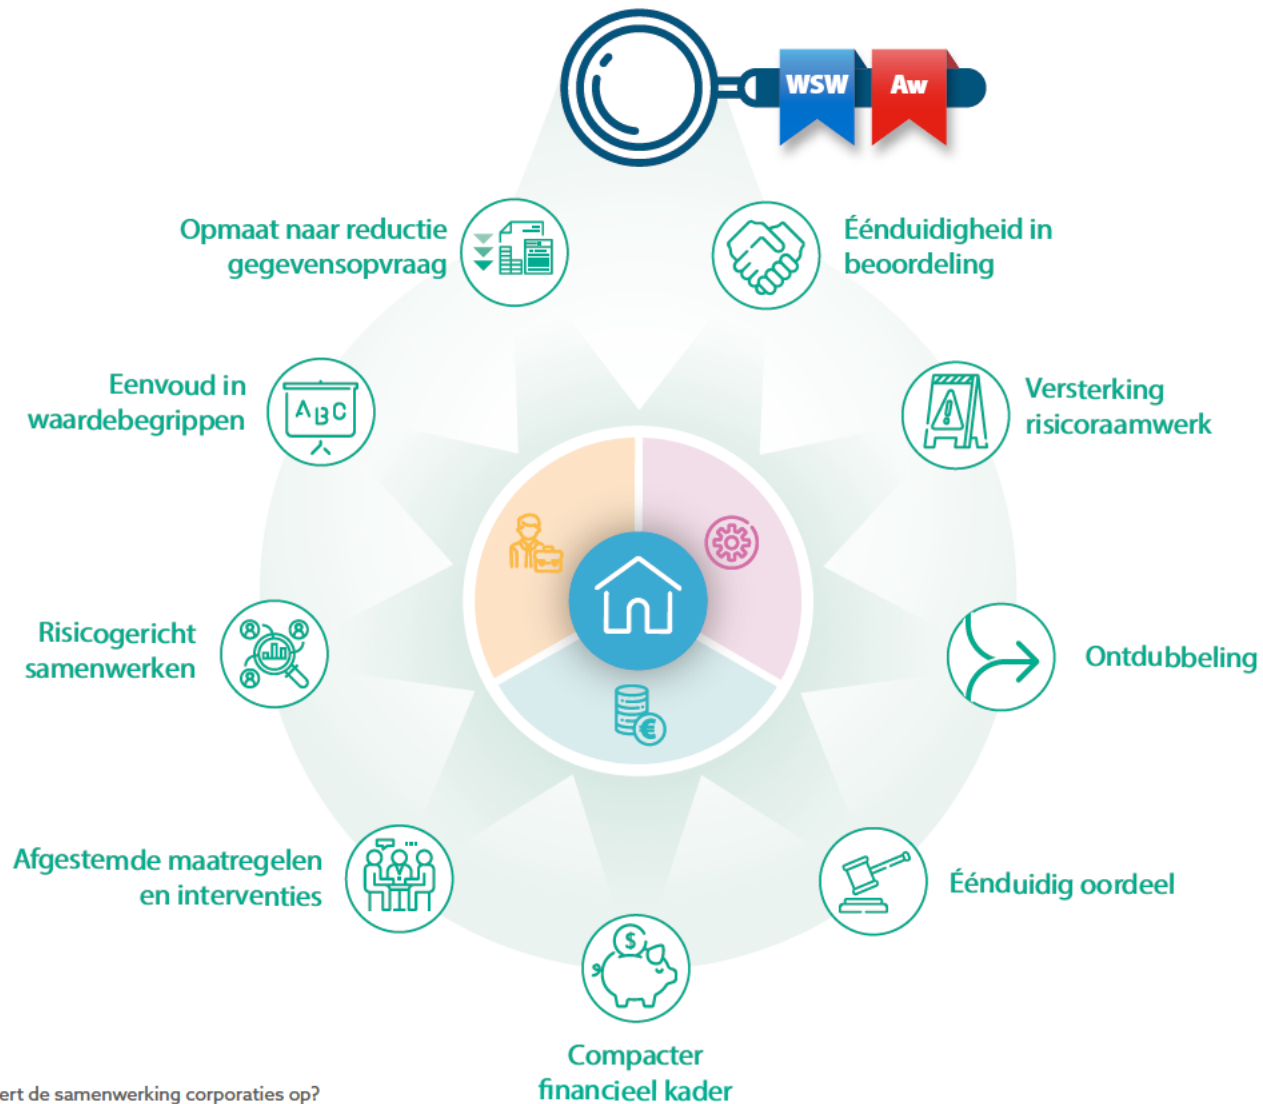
WSW

Aw

Opmaat naar reductie gegevensopvraag

Éénduidigheid in beoordeling

Eenvoud in waardebegrippen

ABC

Versterking risicoraamwerk

Risicogericht samenwerken

Ontdubbeling

Afgestemde maatregelen en interventies

Éénduidig oordeel

Compacter financieel kader

ert de samenwerking corporaties op?